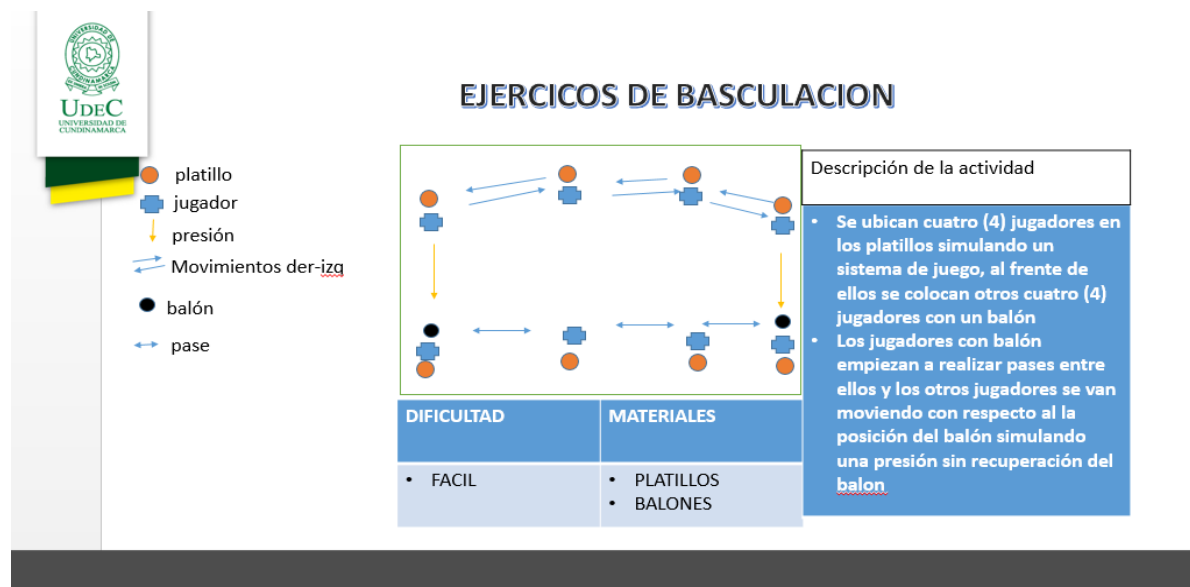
UNIVERSIDAD DE CUNDINAMARCA
UDEC
UNIVERSIDAD DE CUNDINAMARCA

EJERCICOS DE BASCULACION

platillo
jugador
presión
Movimientos der-izq
balón
pase

Descripción de la actividad

• Se ubican cuatro (4) jugadores en los platillos simulando un sistema de juego, al frente de ellos se colocan otros cuatro (4) jugadores con un balón
• Los jugadores con balón empiezan a realizar pases entre ellos y los otros jugadores se van moviendo con respecto al la posición del balón simulando una presión sin recuperación del balon

| DIFICULTAD | MATERIALES |
|---|---|
| • FACIL | • PLATILLOS<br>• BALONES |